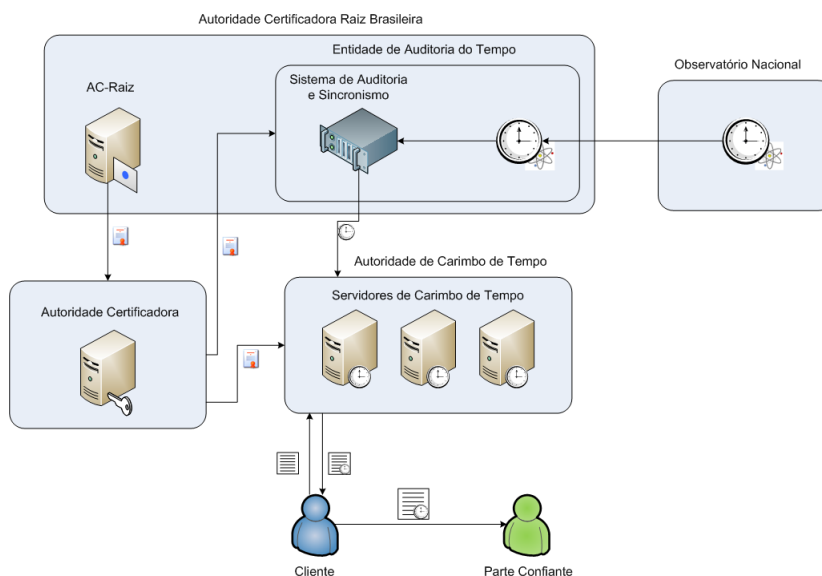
Autoridade Certificadora Raiz Brasileira

Entidade de Auditoria do Tempo

AC-Raiz

Sistema de Auditoria e Sincronismo

Observatório Nacional

Autoridade de Carimbo de Tempo

Autoridade Certificadora

Servidores de Carimbo de Tempo

Cliente

Parte Confiante